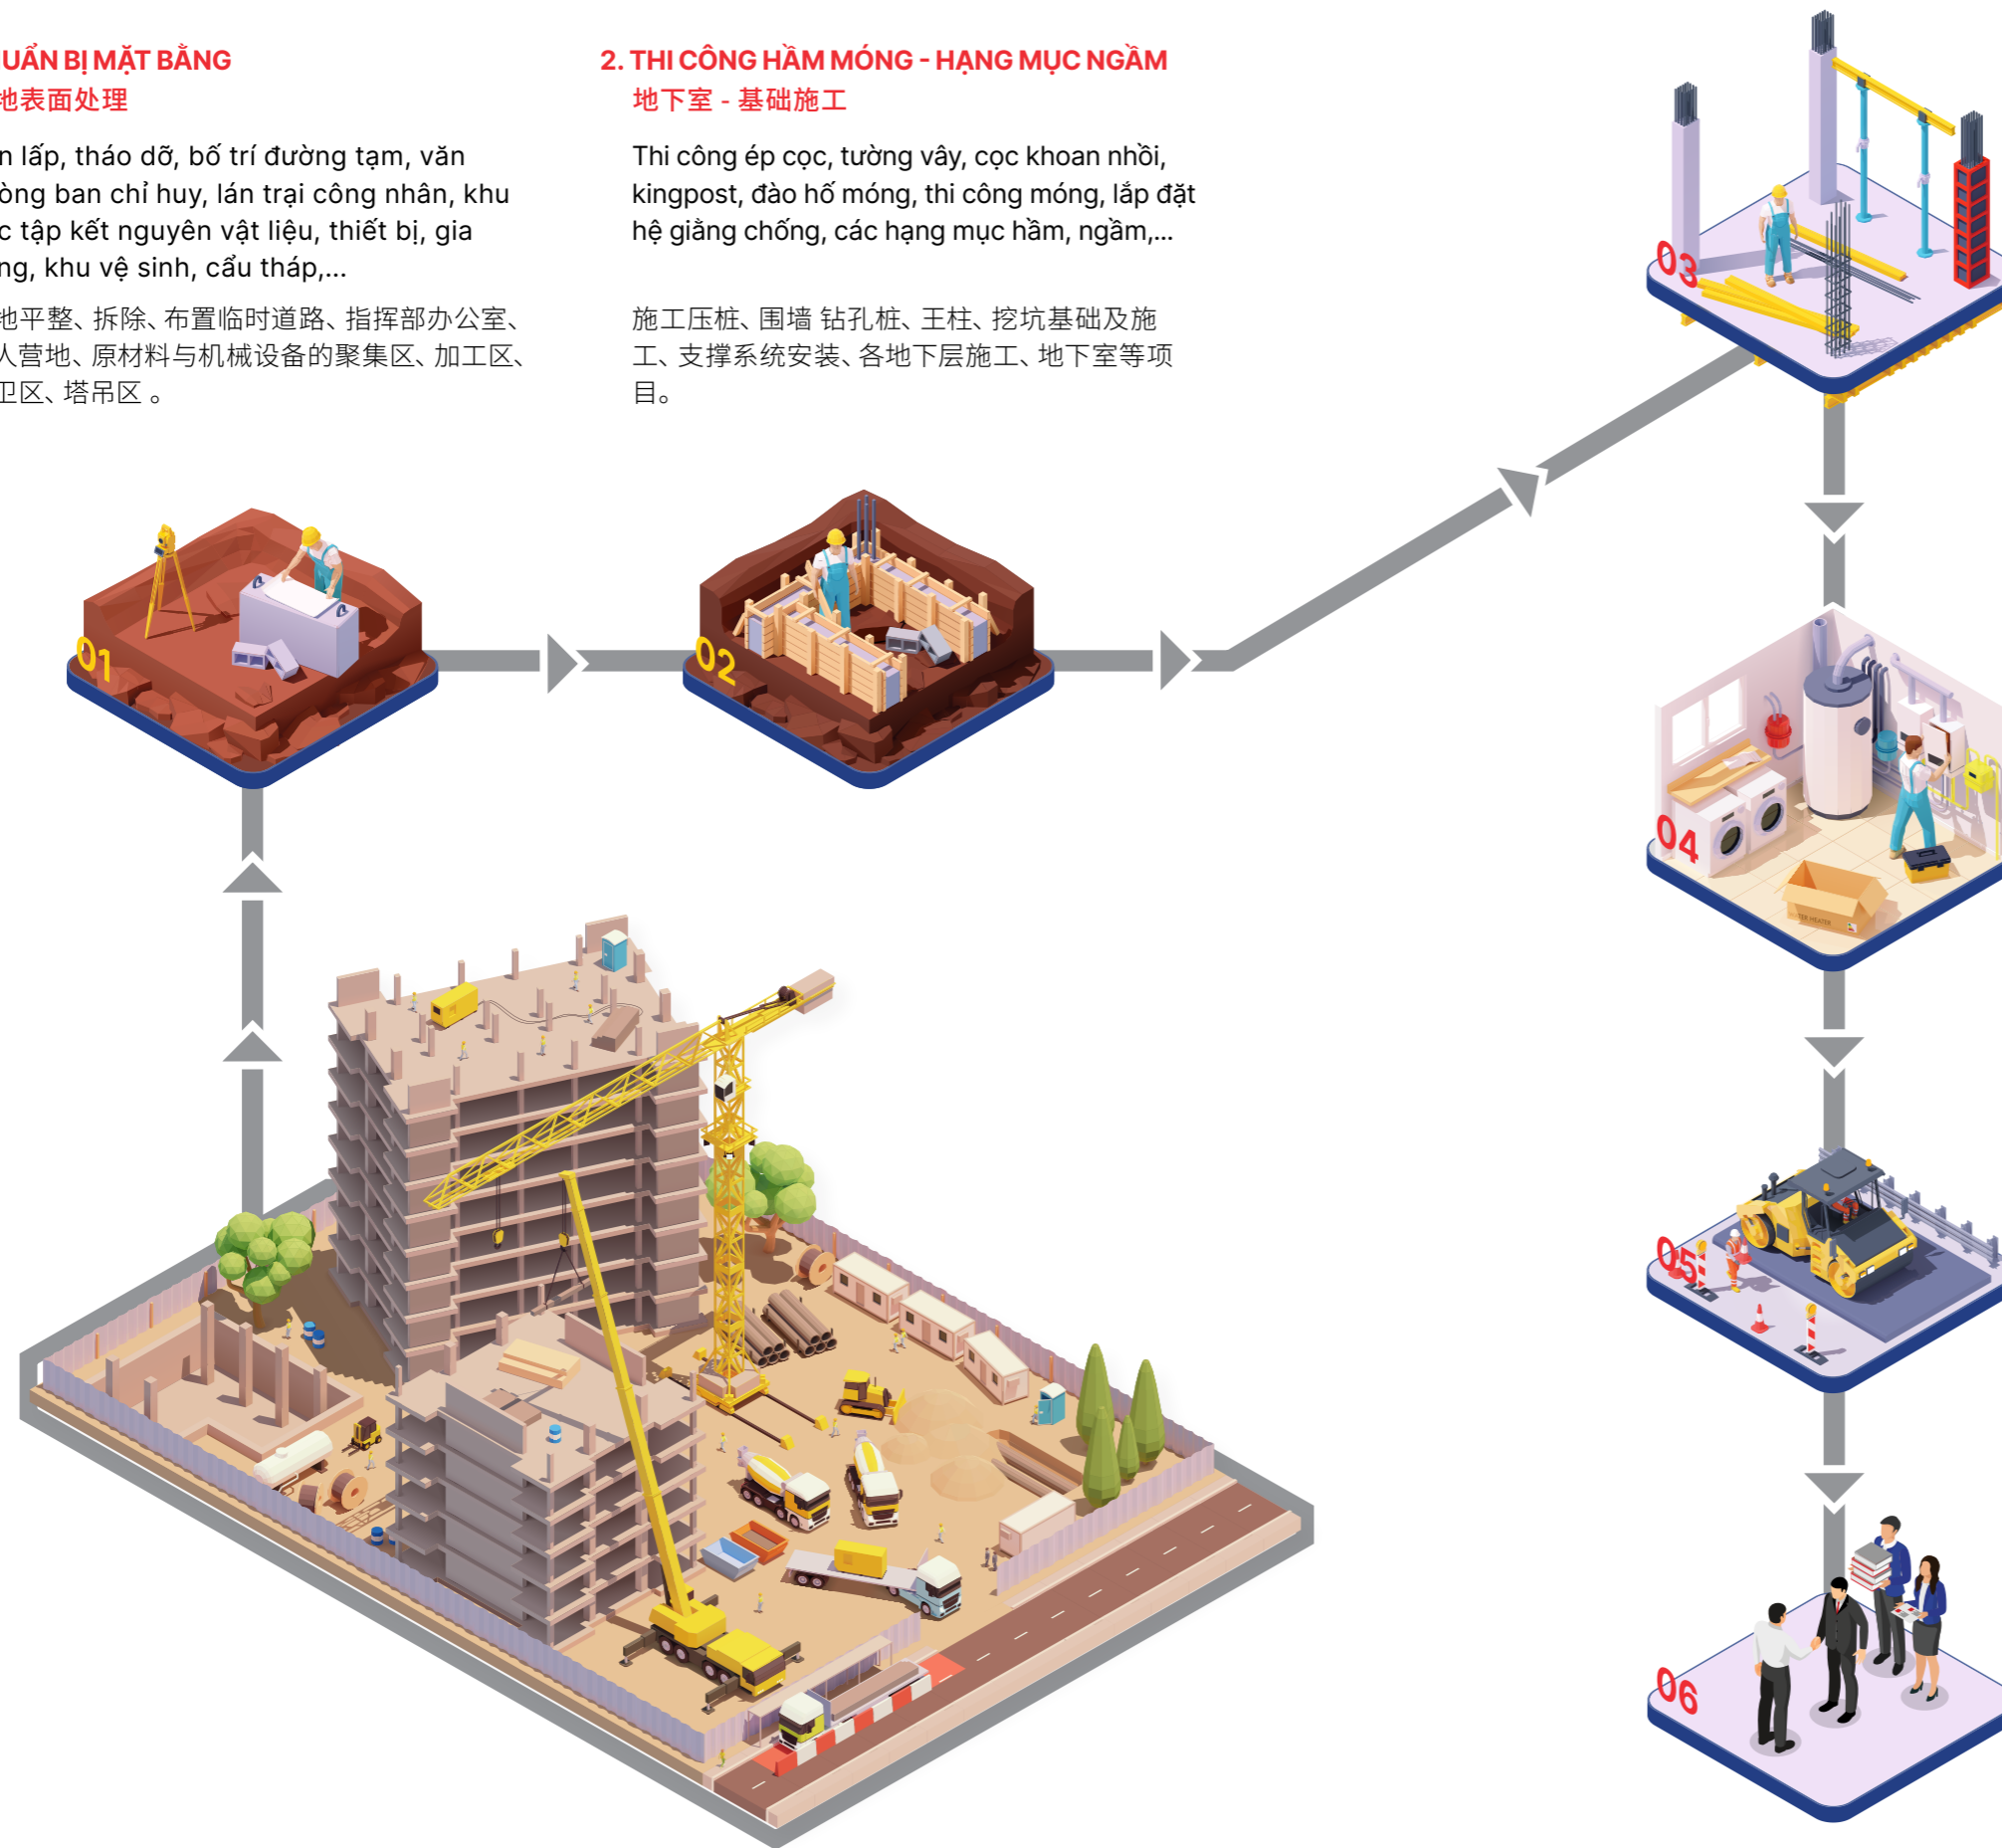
UẨN BỊ MẶT BẰNG
地表面处理

n lấp, tháo dỡ, bố trí đường tạm, văn òng ban chỉ huy, lán trại công nhân, khu c tập kết nguyên vật liệu, thiết bị, gia ng, khu vệ sinh, cẩu tháp,...

地平整、拆除、布置临时道路、指挥部办公室、人营地、原材料与机械设备的聚集区、加工区、卫区、塔吊区 。

2. THI CÔNG HẦM MÓNG - HẠNG MỤC NGẦM
地下室 - 基础施工

Thi công ép cọc, tường vây, cọc khoan nhồi, kingpost, đào hố móng, thi công móng, lắp đặt hệ giằng chống, các hạng mục hầm, ngầm,...

施工压桩、围墙 钻孔桩、王柱、挖坑基础及施工、支撑系统安装、各地下层施工、地下室等项目。

01

02

03

04

05

06